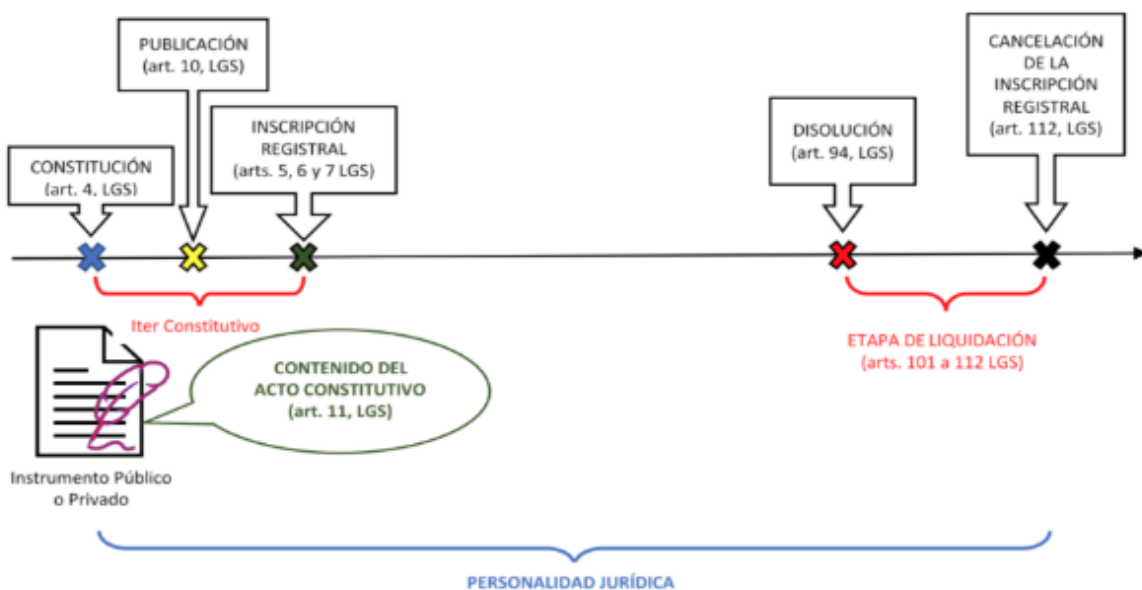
PUBLICACIÓN
(art. 10, LGS)

CANCELACIÓN DE LA INSCRIPCIÓN REGISTRAL
(art. 112, LGS)

INSCRIPCIÓN REGISTRAL
(arts. 5, 6 y 7 LGS)

DISOLUCIÓN
(art. 94, LGS)

CONSTITUCIÓN
(art. 4, LGS)

Iter Constitutivo

ETAPA DE LIQUIDACIÓN
(arts. 101 a 112 LGS)

CONTENIDO DEL ACTO CONSTITUTIVO
(art. 11, LGS)

Instrumento Público o Privado

PERSONALIDAD JURÍDICA